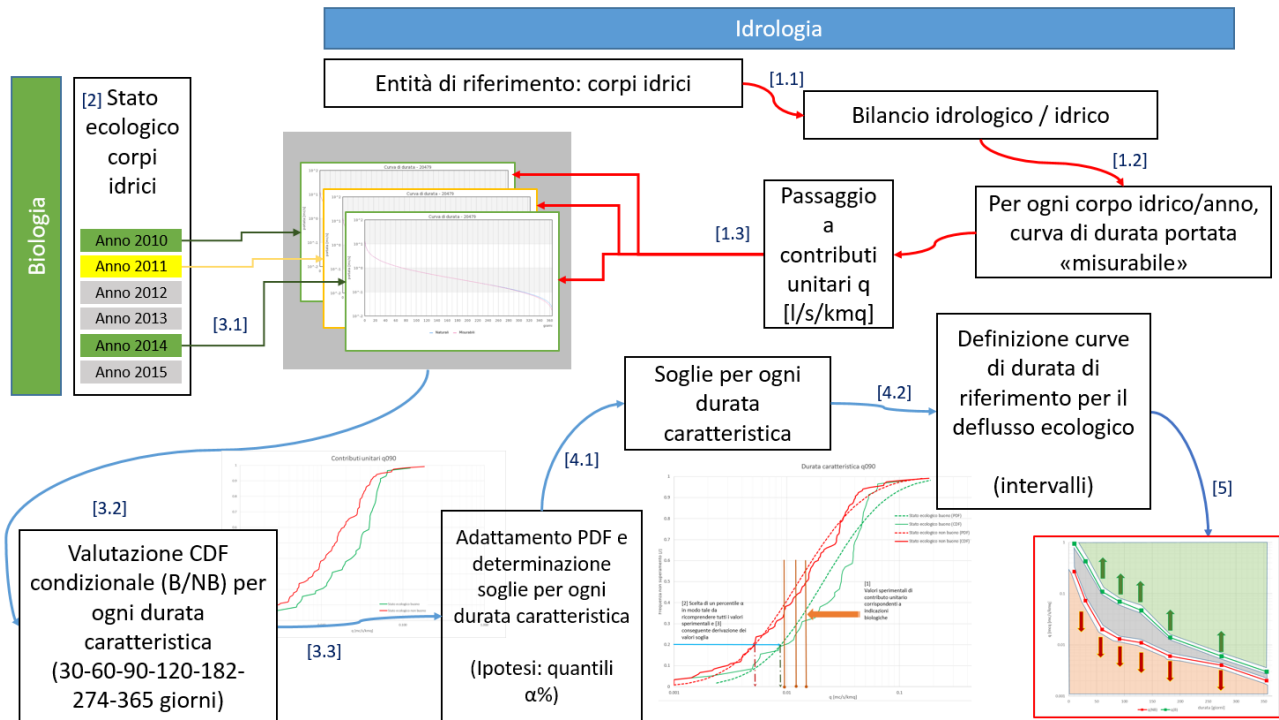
Idrologia

Entità di riferimento: corpi idrici

[1.1]

Bilancio idrologico / idrico

[1.2]

Per ogni corpo idrico/anno, curva di durata portata «misurabile»

[1.3]

Passaggio a contributi unitari q [l/s/kmq]

Biologia

[2] Stato ecologico corpi idrici

Anno 2010
Anno 2011
Anno 2012
Anno 2013
Anno 2014
Anno 2015

[3.1]

Curva di durata - 20479

Curva di durata - 20479

Curva di durata - 20479

[3.2]

Valutazione CDF condizionale (B/NB) per ogni durata caratteristica (30-60-90-120-182-274-365 giorni)

Contributi unitari q090

[3.3]

[4.1]

Adattamento PDF e determinazione soglie per ogni durata caratteristica

(Ipotesi: quantili α%)

Soglie per ogni durata caratteristica

[4.2]

Definizione curve di durata di riferimento per il deflusso ecologico

(intervalli)

[5]

Durata caratteristica q090

Stato ecologico buono (PDF)
Stato ecologico buono (CDF)
Stato ecologico non buono (PDF)
Stato ecologico non buono (CDF)

[1] Valori sperimentali di contributo unitario corrispondenti a indicazioni biologiche

[2] Scelta di un percentile α in modo tale da ricomprendere tutti i valori sperimentali e [3] conseguente derivazione dei valori soglia

q [m³/s/km²]